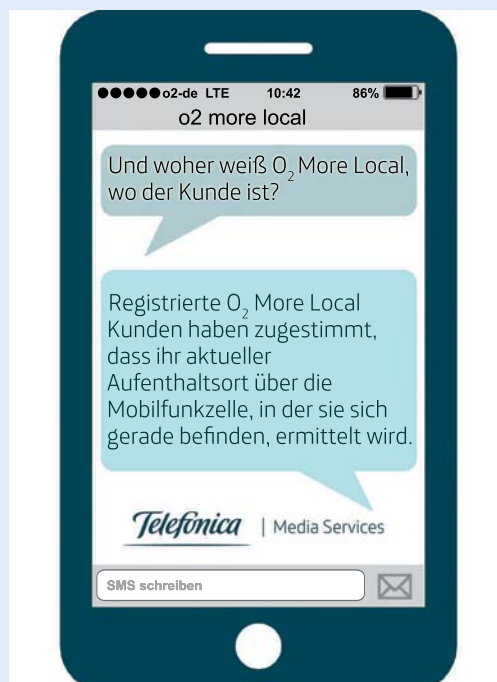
●●●●●o2-de LTE 10:42 86%

o2 more local

Und woher weiß $O_2$ More Local, wo der Kunde ist?

Registrierte $O_2$ More Local Kunden haben zugestimmt, dass ihr aktueller Aufenthaltsort über die Mobilfunkzelle, in der sie sich gerade befinden, ermittelt wird.

Telefonica | Media Services

SMS schreiben